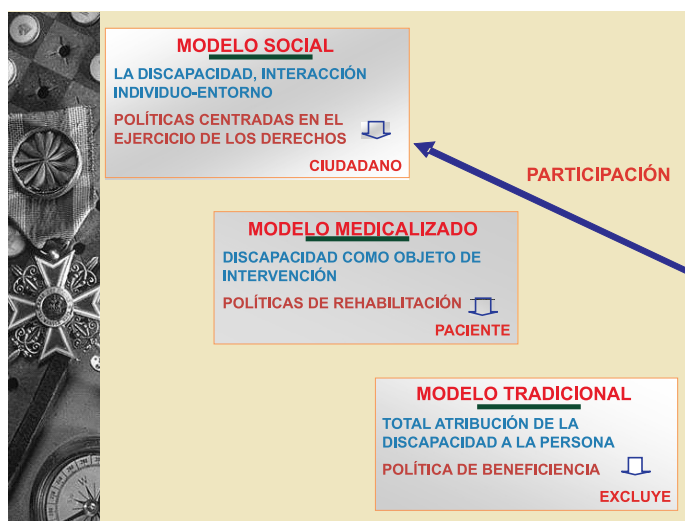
MODELO SOCIAL

LA DISCAPACIDAD, INTERACCIÓN INDIVIDUO-ENTORNO

POLÍTICAS CENTRADAS EN EL EJERCICIO DE LOS DERECHOS

CIUDADANO

PARTICIPACIÓN

MODELO MEDICALIZADO

DISCAPACIDAD COMO OBJETO DE INTERVENCIÓN

POLÍTICAS DE REHABILITACIÓN

PACIENTE

MODELO TRADICIONAL

TOTAL ATRIBUCIÓN DE LA DISCAPACIDAD A LA PERSONA

POLÍTICA DE BENEFICIENCIA

EXCLUYE